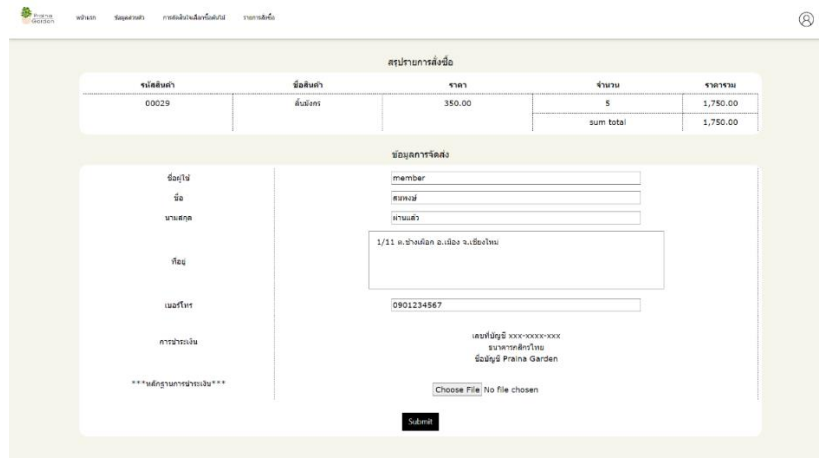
Praina Garden หน้าแรก ข้อมูลสินค้า การสั่งสินค้าและข้อมูลอื่นๆ รายการสั่งซื้อ

สรุปรายการสั่งซื้อ

| รหัสสินค้า | ชื่อสินค้า | ราคา | จำนวน | ราคารวม |
|---|---|---|---|---|
| 00029 | ต้นมังกร | 350.00 | 5 | 1,750.00 |
| | | | sum total | 1,750.00 |

ข้อมูลการจัดส่ง

ชื่อผู้ใช้ member

ชื่อ สมพงษ์

นามสกุล ผานแล้ว

ที่อยู่ 1/11 ต.ช้างเผือก อ.เมือง จ.เชียงใหม่

เบอร์โทร 0901234567

การชำระเงิน เลขที่บัญชี xxx-xxxx-xxx ธนาคารกสิกรไทย ชื่อบัญชี Praina Garden

***หลักฐานการชำระเงิน*** Choose File No file chosen

Submit